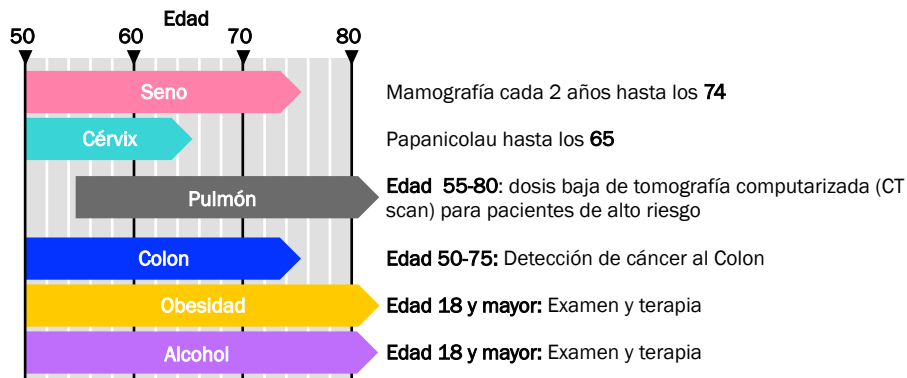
Edad
50 60 70 80

Seno
Mamografía cada 2 años hasta los 74

Cérvix
Papanicolau hasta los 65

Pulmón
Edad 55-80: dosis baja de tomografía computarizada (CT scan) para pacientes de alto riesgo

Colon
Edad 50-75: Detección de cáncer al Colon

Obesidad
Edad 18 y mayor: Examen y terapia

Alcohol
Edad 18 y mayor: Examen y terapia